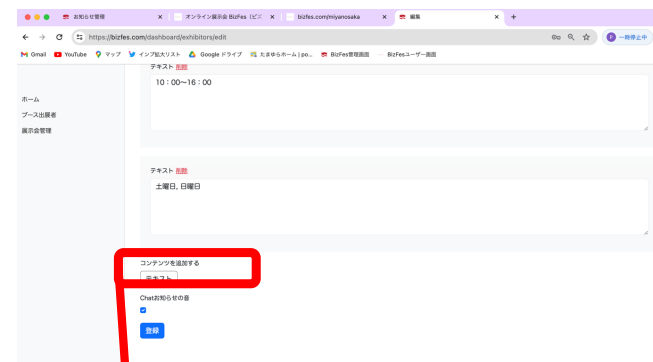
お知らせ管理 × オンライン展示会 BizFes（ビズ × bizfes.com/miyanosaka × 編集 × +

https://bizfes.com/dashboard/exhibitors/edit

一時停止中

Gmail YouTube マップ インプ拡大リスト Google ドライブ たまゆらホーム | po... BizFes管理画面 BizFesユーザー画面

ホーム
ブース出展者
展示会管理

テキスト 削除

10：00~16：00

テキスト 削除

土曜日, 日曜日

コンテンツを追加する

テキスト

Chatお知らせの音

登録